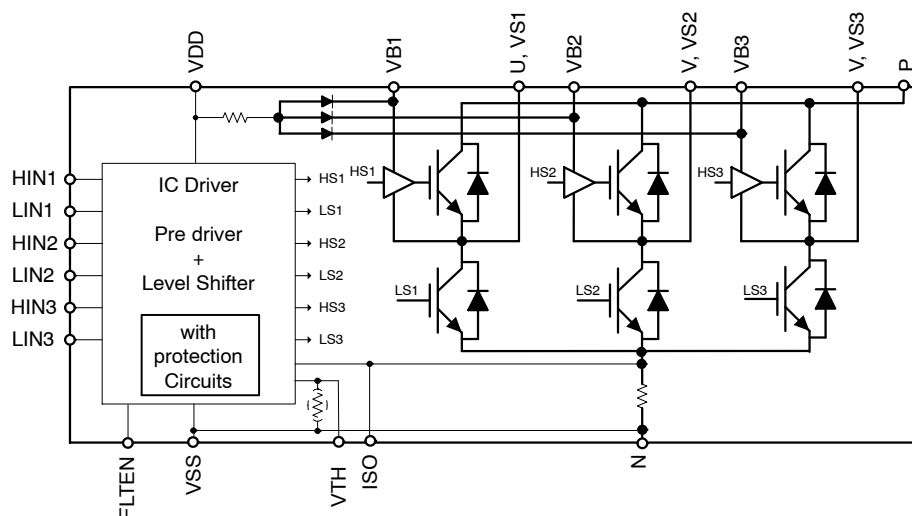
VDD
VB1
U, VS1
VB2
V, VS2
VB3
V, VS3
P

HIN1
LIN1
HIN2
LIN2
HIN3
LIN3

IC Driver

Pre driver
+
Level Shifter

with
protection
Circuits

HS1
LS1
HS2
LS2
HS3
LS3

HS1
HS2
HS3
LS1
LS2
LS3

FLTEN
VSS
VTH
ISO
N